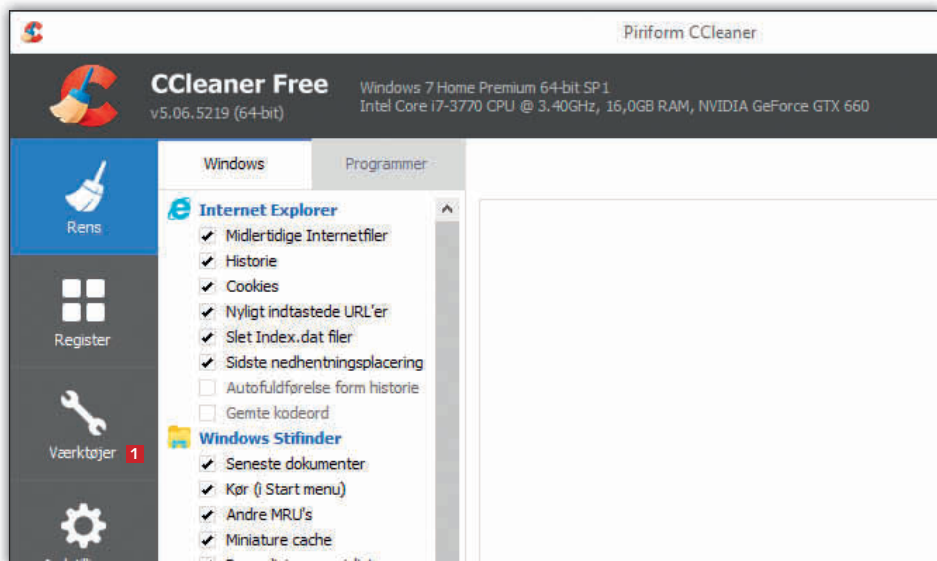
Piriform CCleaner

CCleaner Free
v5.06.5219 (64-bit)

Windows 7 Home Premium 64-bit SP1
Intel Core i7-3770 CPU @ 3.40GHz, 16,0GB RAM, NVIDIA GeForce GTX 660

Rens

Register

Værktøjer 1

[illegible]

Windows

Programmer

Internet Explorer
Midlertidige Internetfiler
Historie
Cookies
Nyligt indtastede URL'er
Slet Index.dat filer
Sidste nedhentningsplacering
Autofuldførelse form historie
Gemte kodeord

Windows Stifinder
Seneste dokumenter
Kør (i Start menu)
Andre MRU's
Miniature cache
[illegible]